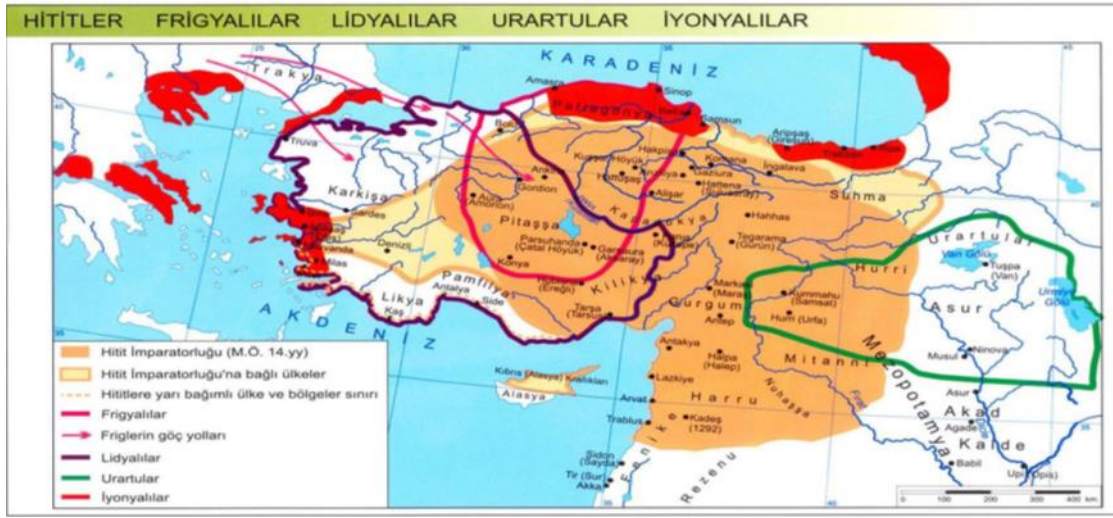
HİTİTLER FRİGYALILAR LİDYALILAR URARTULAR İYONYALILAR

KARADENİZ
Trakya
Amasra
Sinop
Paflagonya
Samsun
Bolu
Truva
Hakpis
Kuşşara Höyük
Ankara
Gordion
Alaca Höyük
Kanesa
Zalpa
Ingalava
Hattuşa
Alişar
Karkişa
Sardes
Pitaşşa
Karadenya
Suhma
Hahhas
Denizli
Parsuhanda (Çatal Höyük)
Garsaura (Aksaray)
Tegarama (Gürün)
Konya
Milas
Pamfilya
Kilikya
Antalya
Side
Likya
Kaş
Tarsa (Tarsus)
Markaş (Maraş)
Gurgum
Antep
Kummahu (Samsat)
Hurri (Urfa)
Hurri
Urartular
Van Gölü
Tuşpa (Van)
Urmiye Gölü
Asur
Musul
Ninova
Mitanni
Mezopotamya
AKDENİZ
Antakya
Halpa (Halep)
Lazkiye
Kıbrıs (Alasya) Krallıkları
Alasya
Arvat
Harru
Trablus
Kadeş (1292)
Sidon (Sayda)
Tir (Sur)
Akka
Fenike
Rezenu
Asur
Akad
Agade
Kalde
Babil
Ur
Fırat
Dicle
Nuhaşşa

Hitit İmparatorluğu (M.Ö. 14.yy)
Hitit İmparatorluğu'na bağlı ülkeler
Hititlere yarı bağımlı ülke ve bölgeler sınırı
Frigyalılar
Friglerin göç yolları
Lidyalılar
Urartular
İyonyalılar

0 100 200 300 400 km